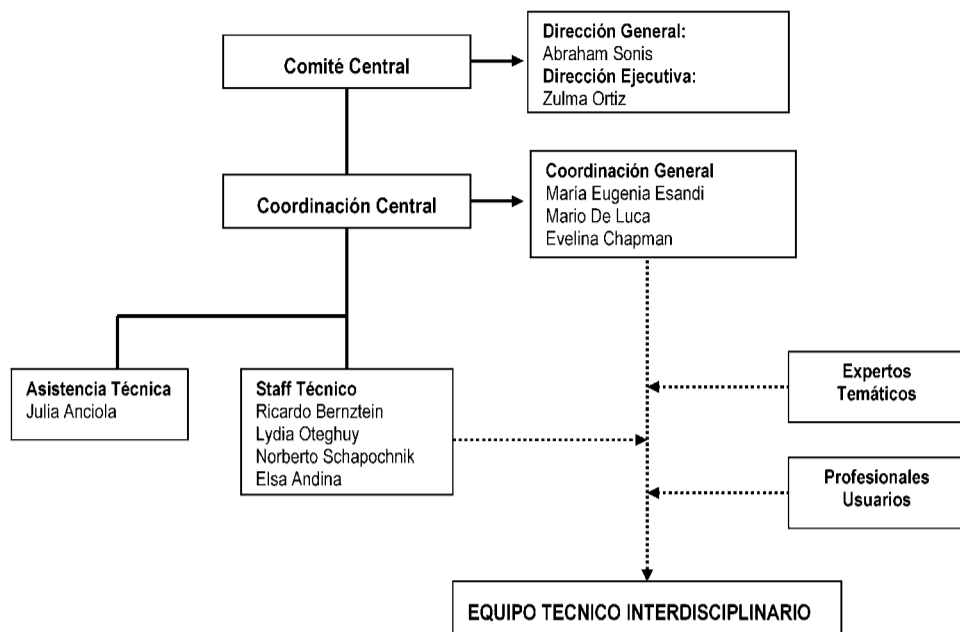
Comité Central

Dirección General:
Abraham Sonis
Dirección Ejecutiva:
Zulma Ortiz

Coordinación Central

Coordinación General
María Eugenia Esandi
Mario De Luca
Evelina Chapman

Asistencia Técnica
Julia Anciola

Staff Técnico
Ricardo Bernztein
Lydia Oteghuy
Norberto Schapochnik
Elsa Andina

Expertos Temáticos

Profesionales Usuarios

EQUIPO TECNICO INTERDISCIPLINARIO